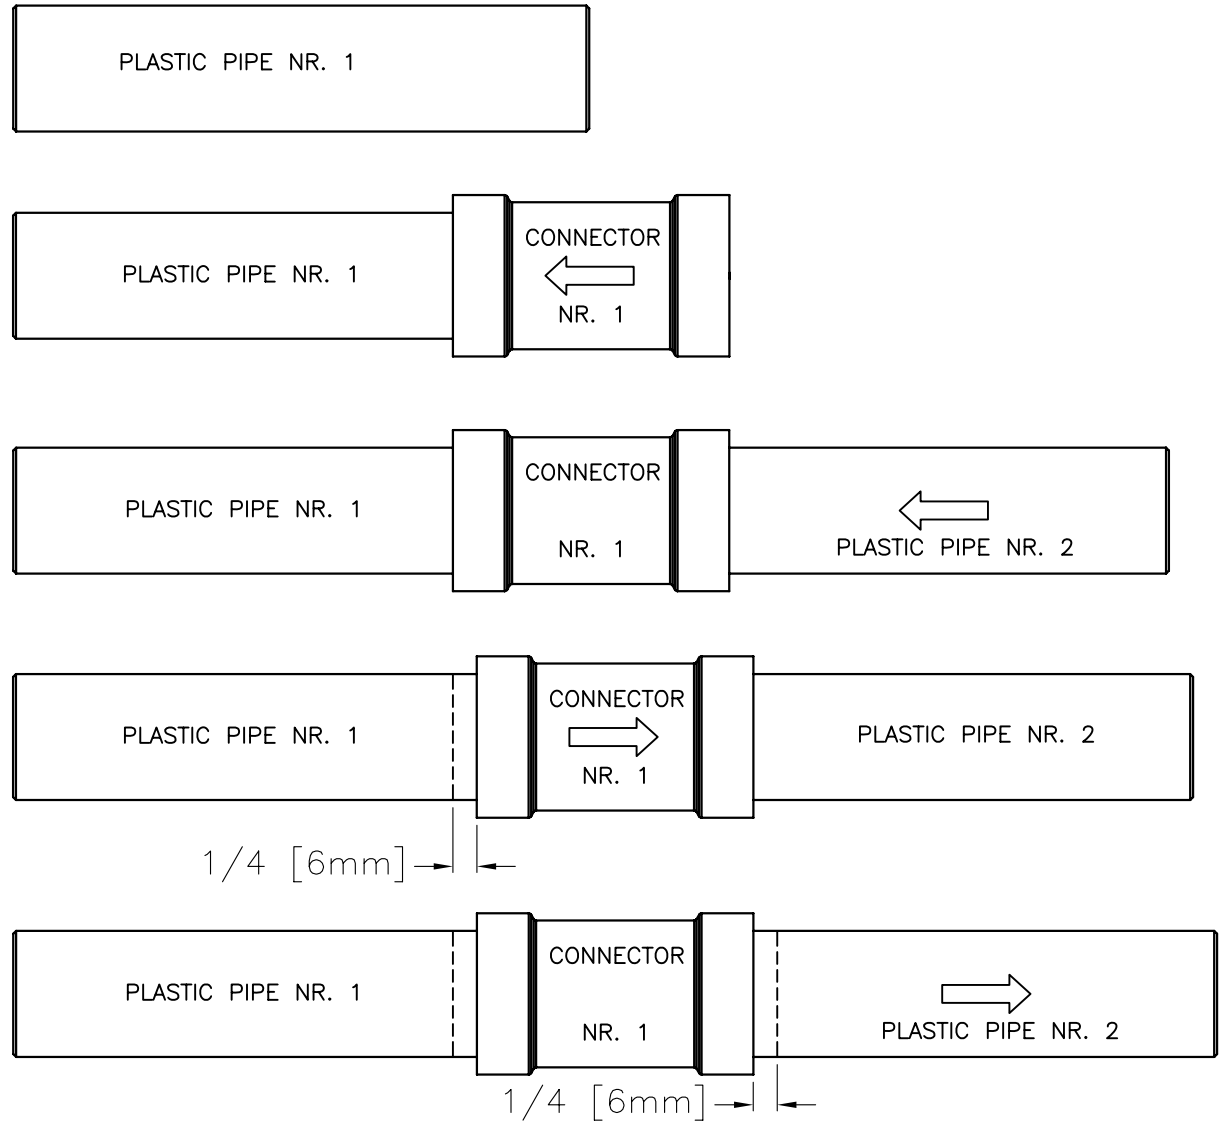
PLASTIC PIPE NR. 1

PLASTIC PIPE NR. 1
CONNECTOR
NR. 1

PLASTIC PIPE NR. 1
CONNECTOR
NR. 1
PLASTIC PIPE NR. 2

PLASTIC PIPE NR. 1
CONNECTOR
NR. 1
PLASTIC PIPE NR. 2
1/4 [6mm]

PLASTIC PIPE NR. 1
CONNECTOR
NR. 1
PLASTIC PIPE NR. 2
1/4 [6mm]